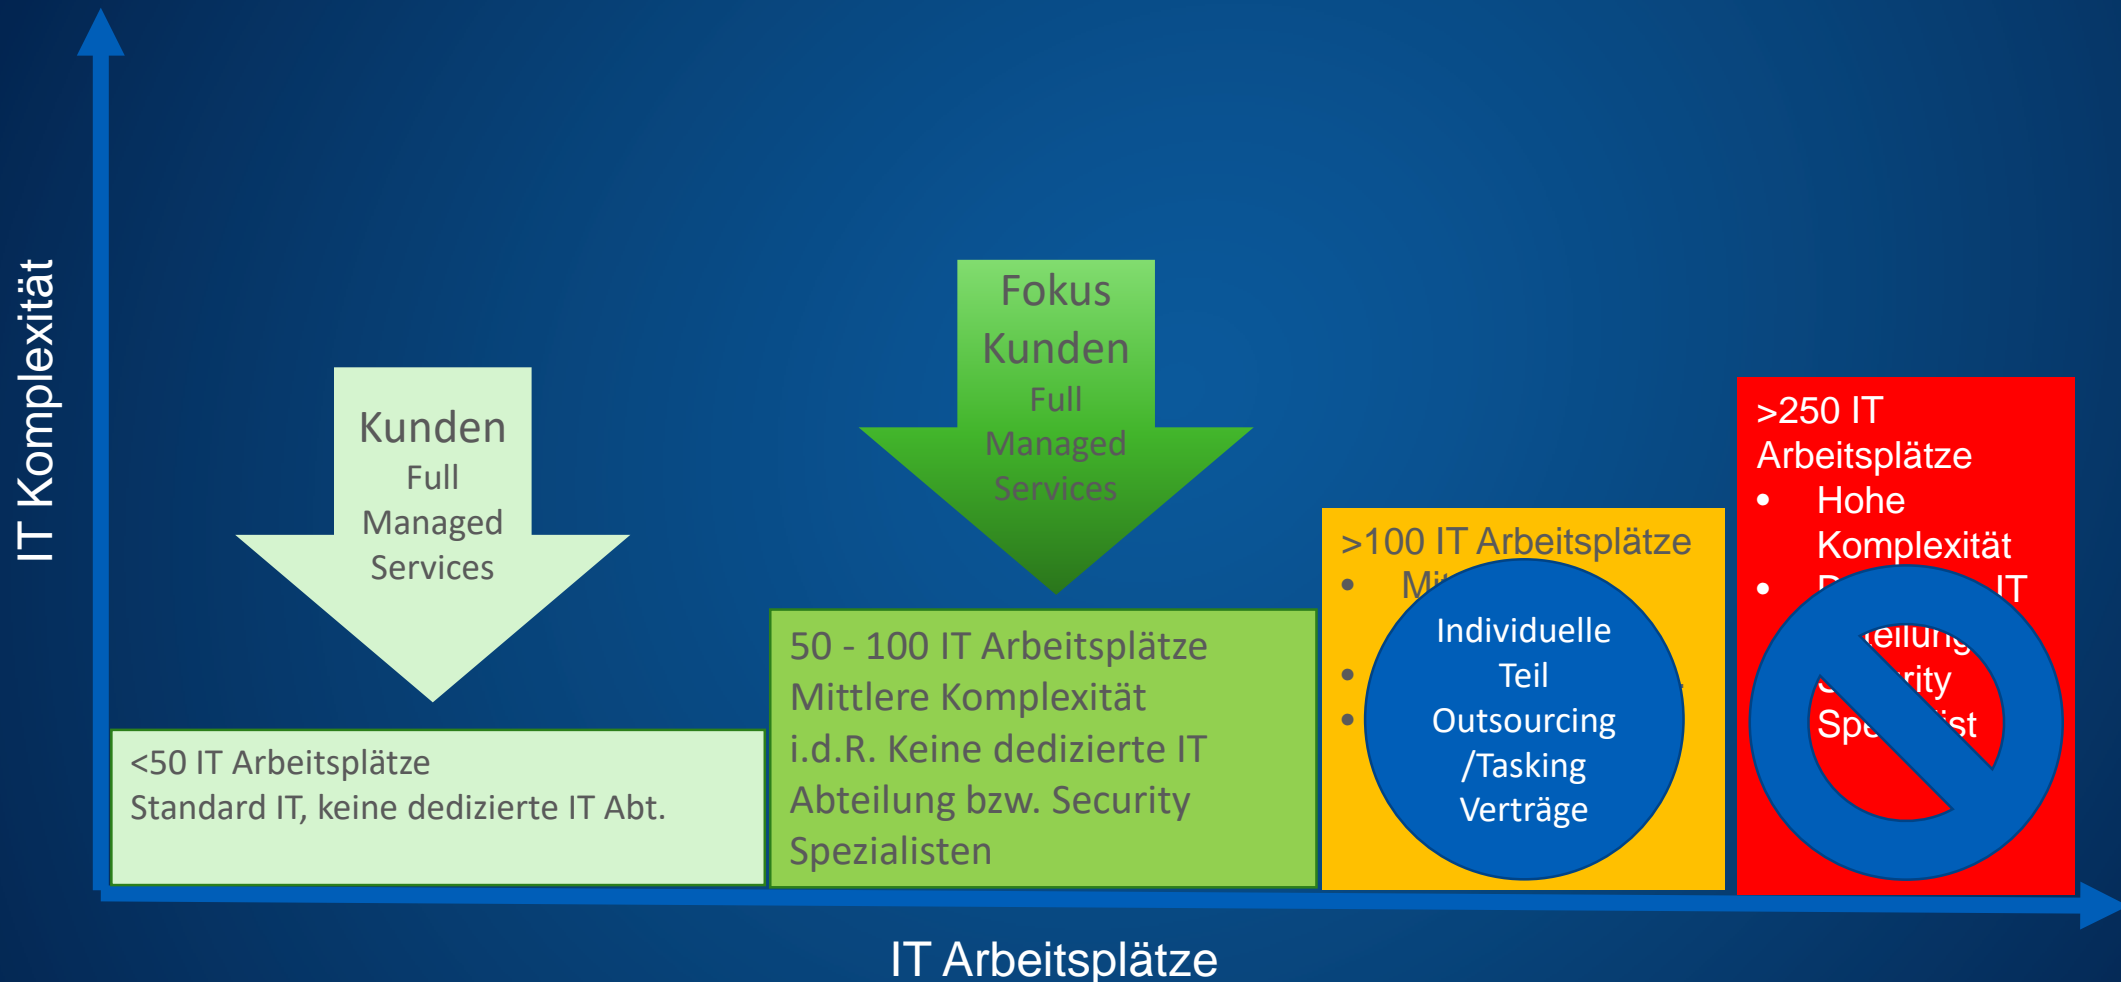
IT Komplexität

Kunden
Full
Managed
Services

Fokus
Kunden
Full
Managed
Services

<50 IT Arbeitsplätze
Standard IT, keine dedizierte IT Abt.

50 - 100 IT Arbeitsplätze
Mittlere Komplexität
i.d.R. Keine dedizierte IT Abteilung bzw. Security Spezialisten

>100 IT Arbeitsplätze
• Mi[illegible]
•
•

Individuelle
Teil
Outsourcing
/Tasking
Verträge

>250 IT
Arbeitsplätze
• Hohe Komplexität
• D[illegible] IT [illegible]eilung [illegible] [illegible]rity Spe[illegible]ist

IT Arbeitsplätze